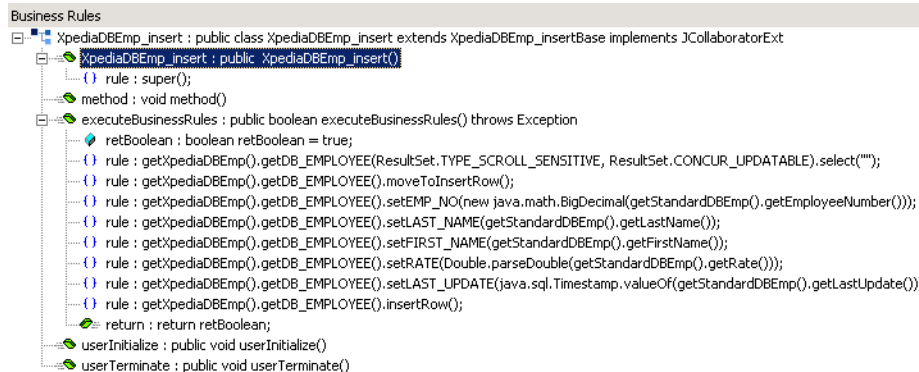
Business Rules

XpediaDBEmp_insert : public class XpediaDBEmp_insert extends XpediaDBEmp_insertBase implements JCollaboratorExt

XpediaDBEmp_insert : public XpediaDBEmp_insert()

{} rule : super();

method : void method()

executeBusinessRules : public boolean executeBusinessRules() throws Exception

retBoolean : boolean retBoolean = true;

{} rule : getXpediaDBEmp().getDB_EMPLOYEE(ResultSet.TYPE_SCROLL_SENSITIVE, ResultSet.CONCUR_UPDATABLE).select("");

{} rule : getXpediaDBEmp().getDB_EMPLOYEE().moveToInsertRow();

{} rule : getXpediaDBEmp().getDB_EMPLOYEE().setEMP_NO(new java.math.BigDecimal(getStandardDBEmp().getEmployeeNumber()));

{} rule : getXpediaDBEmp().getDB_EMPLOYEE().setLAST_NAME(getStandardDBEmp().getLastName());

{} rule : getXpediaDBEmp().getDB_EMPLOYEE().setFIRST_NAME(getStandardDBEmp().getFirstName());

{} rule : getXpediaDBEmp().getDB_EMPLOYEE().setRATE(Double.parseDouble(getStandardDBEmp().getRate()));

{} rule : getXpediaDBEmp().getDB_EMPLOYEE().setLAST_UPDATE(java.sql.Timestamp.valueOf(getStandardDBEmp().getLastUpdate()));

{} rule : getXpediaDBEmp().getDB_EMPLOYEE().insertRow();

return : return retBoolean;

userInitialize : public void userInitialize()

userTerminate : public void userTerminate()